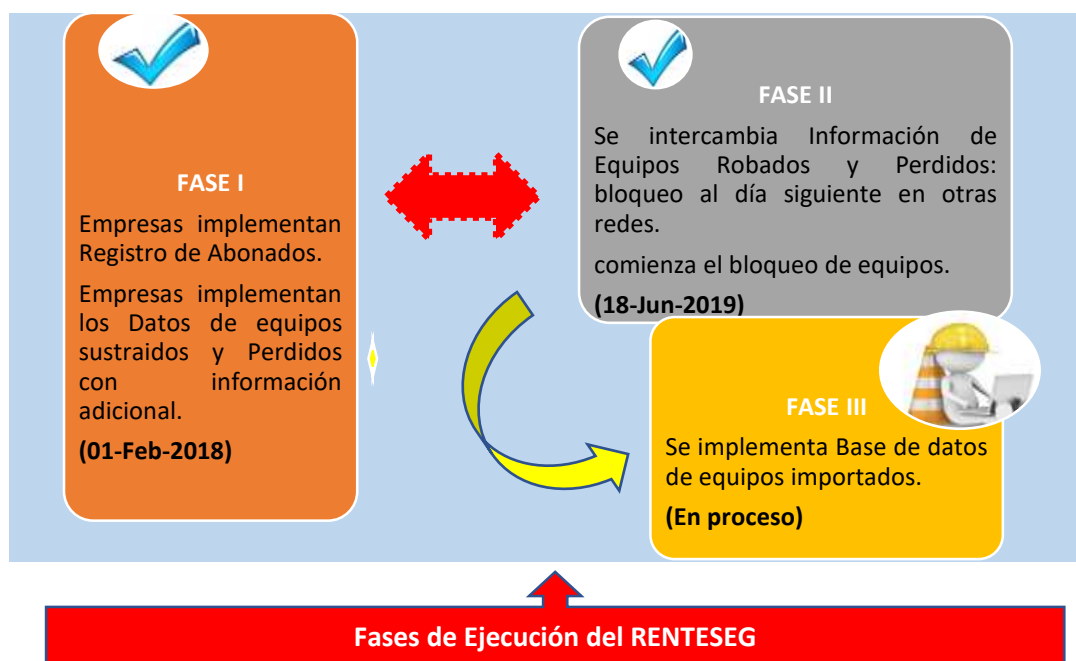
FASE I

Empresas implementan Registro de Abonados.

Empresas implementan los Datos de equipos sustraidos y Perdidos con información adicional.

(01-Feb-2018)

FASE II

Se intercambia Información de Equipos Robados y Perdidos: bloqueo al día siguiente en otras redes.

comienza el bloqueo de equipos.

(18-Jun-2019)

FASE III

Se implementa Base de datos de equipos importados.

(En proceso)

Fases de Ejecución del RENTESEG